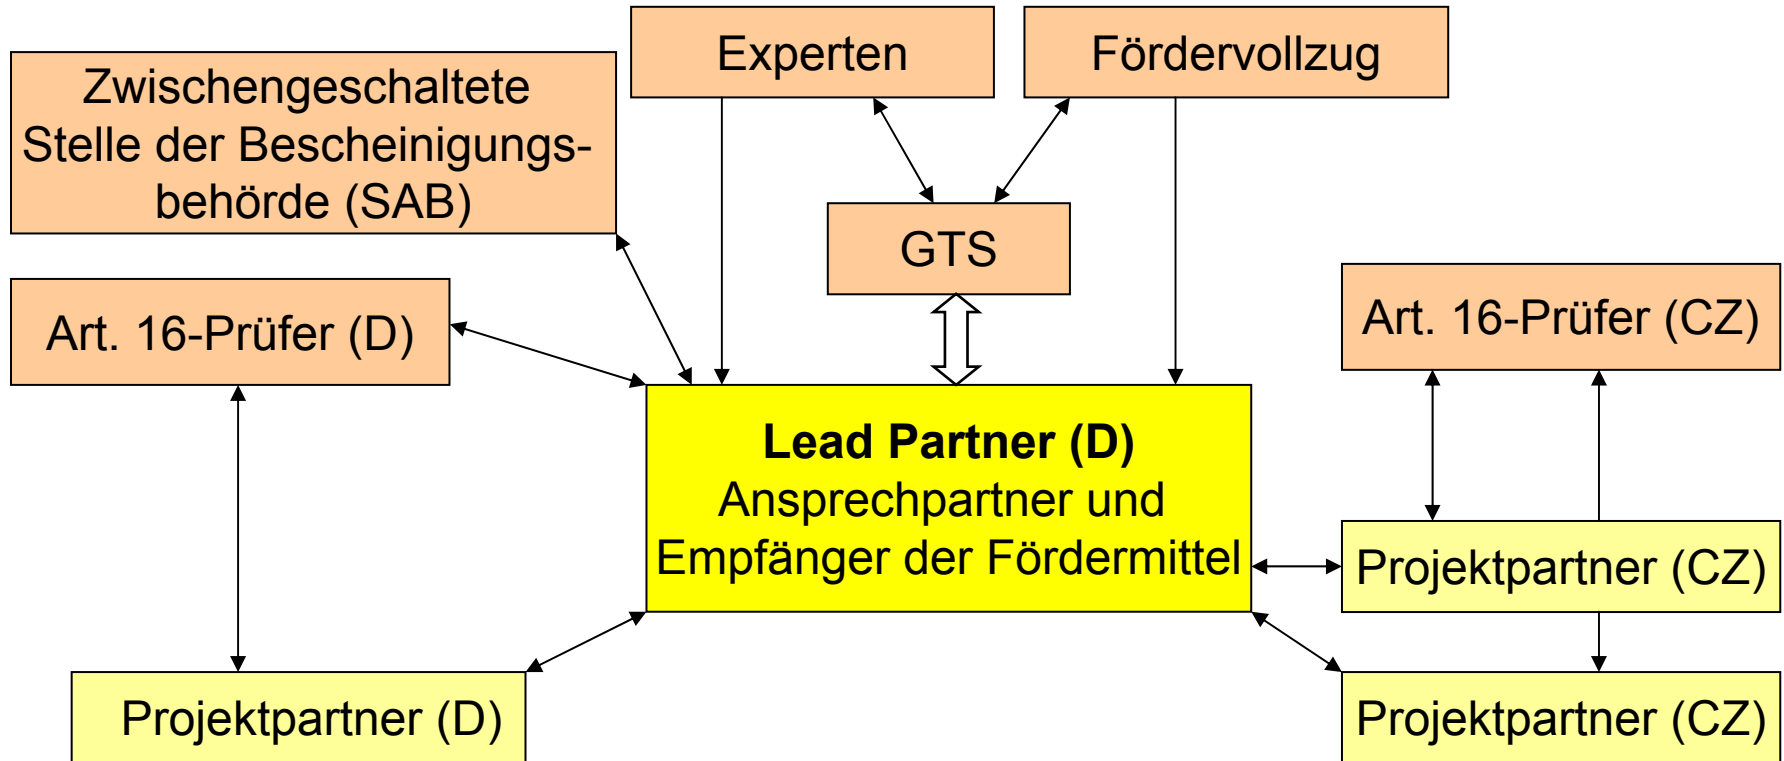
Zwischengeschaltete Stelle der Bescheinigungsbehörde (SAB)

Experten

Fördervollzug

GTS

Art. 16-Prüfer (D)

Art. 16-Prüfer (CZ)

**Lead Partner (D)**
Ansprechpartner und Empfänger der Fördermittel

Projektpartner (CZ)

Projektpartner (D)

Projektpartner (CZ)